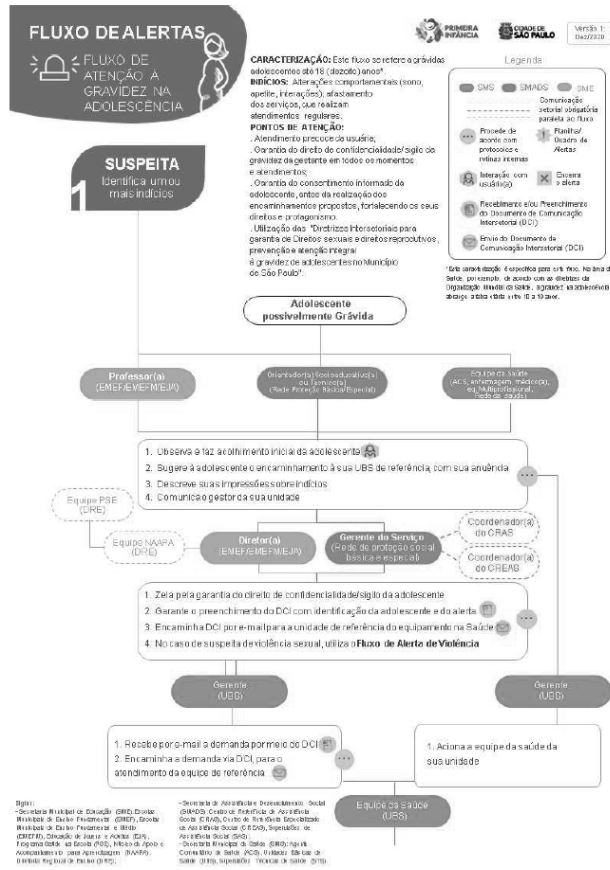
FLUXO DE ALERTAS

FLUXO DE ATENÇÃO À GRAVIDEZ NA ADOLESCÊNCIA

PRIMEIRA INFÂNCIA

CIDADE DE SÃO PAULO

Versão 1 Dez/2020

1 SUSPEITA
Identifica um ou mais indícios

CARACTERIZAÇÃO: Este fluxo se refere a grávidas adolescentes até 18 (dezoito) anos*.
INDÍCIOS: Alterações comportamentais (sono, apetite, interações), afastamento dos serviços, que realizam atendimentos regulares.
PONTOS DE ATENÇÃO:
. Atendimento precoce da usuária;
. Garantia do direito de confidencialidade/ sigilo da gravidez da gestante em todos os momentos e atendimentos;
. Garantia do consentimento informado da adolescente, antes da realização dos encaminhamentos propostos, fortalecendo os seus direitos e protagonismo.
. Utilização das "Diretrizes Intersetoriais para garantia de Direitos sexuais e direitos reprodutivos, prevenção e atenção integral à gravidez de adolescentes no Município de São Paulo".

Legenda

SMS SMADS SME

Comunicação setorial obrigatória paralela ao fluxo

Procede de acordo com protocolos e rotinas internas

Planilha/ Quadro de Alertas

Interação com usuário(a)

Encerra o alerta

Recebimento e/ou Preenchimento do Documento de Comunicação Intersetorial (DCI)

Envio do Documento de Comunicação Intersetorial (DCI)

*Esta caracterização é específica para este fluxo. No âmbito da Saúde, por exemplo, de acordo com as diretrizes da Organização Mundial da Saúde, a gravidez na adolescência abrange a faixa etária entre 10 a 19 anos.

Adolescente possivelmente Grávida

Professor(a) (EMEF/EMEFM/EJA)

Orientador(a) Socioeducativo(a) ou Técnico(a) (Rede Proteção Básica/Especial)

Equipe da Saúde (ACS, enfermagem, médico(a), eq. Multiprofissional, Rede da saúde)

1. Observa e faz acolhimento inicial da adolescente
2. Sugere à adolescente o encaminhamento à sua UBS de referência, com sua anuência
3. Descreve suas impressões sobre indícios
4. Comunica o gestor da sua unidade

Equipe PSE (DRE)

Equipe NAAPA (DRE)

Diretor(a) (EMEF/EMEFM/EJA)

Gerente do Serviço (Rede de proteção social básica e especial)

Coordenador(a) do CRAS

Coordenador(a) do CREAS

1. Zela pela garantia do direito de confidencialidade/sigilo da adolescente
2. Garante o preenchimento do DCI com identificação da adolescente e do alerta
3. Encaminha DCI por e-mail para a unidade de referência do equipamento na Saúde
4. No caso de suspeita de violência sexual, utiliza o Fluxo de Alerta de Violência

Gerente (UBS)

Gerente (UBS)

1. Recebe por e-mail a demanda por meio do DCI
2. Encaminha a demanda via DCI, para o atendimento da equipe de referência

1. Aciona a equipe da saúde da sua unidade

Equipe da saúde (UBS)

Siglas:
- Secretaria Municipal de Educação (SME): Escolas Municipais de Ensino Fundamental (EMEF), Escolas Municipais de Ensino Fundamental e Médio (EMEFM), Educação de Jovens e Adultos (EJA), Programa Saúde na Escola (PSE), Núcleo de Apoio e Acompanhamento para Aprendizagem (NAAPA), Diretoria Regional de Ensino (DRE).

- Secretaria de Assistência e Desenvolvimento Social (SMADS): Centro de Referência de Assistência Social (CRAS), Centro de Referência Especializado de Assistência Social (CREAS), Supervisões de Assistência Social (SAS).
- Secretaria Municipal da Saúde (SMS): Agente Comunitário de Saúde (ACS), Unidades Básicas de Saúde (UBS), Supervisões Técnicas de Saúde (STS).